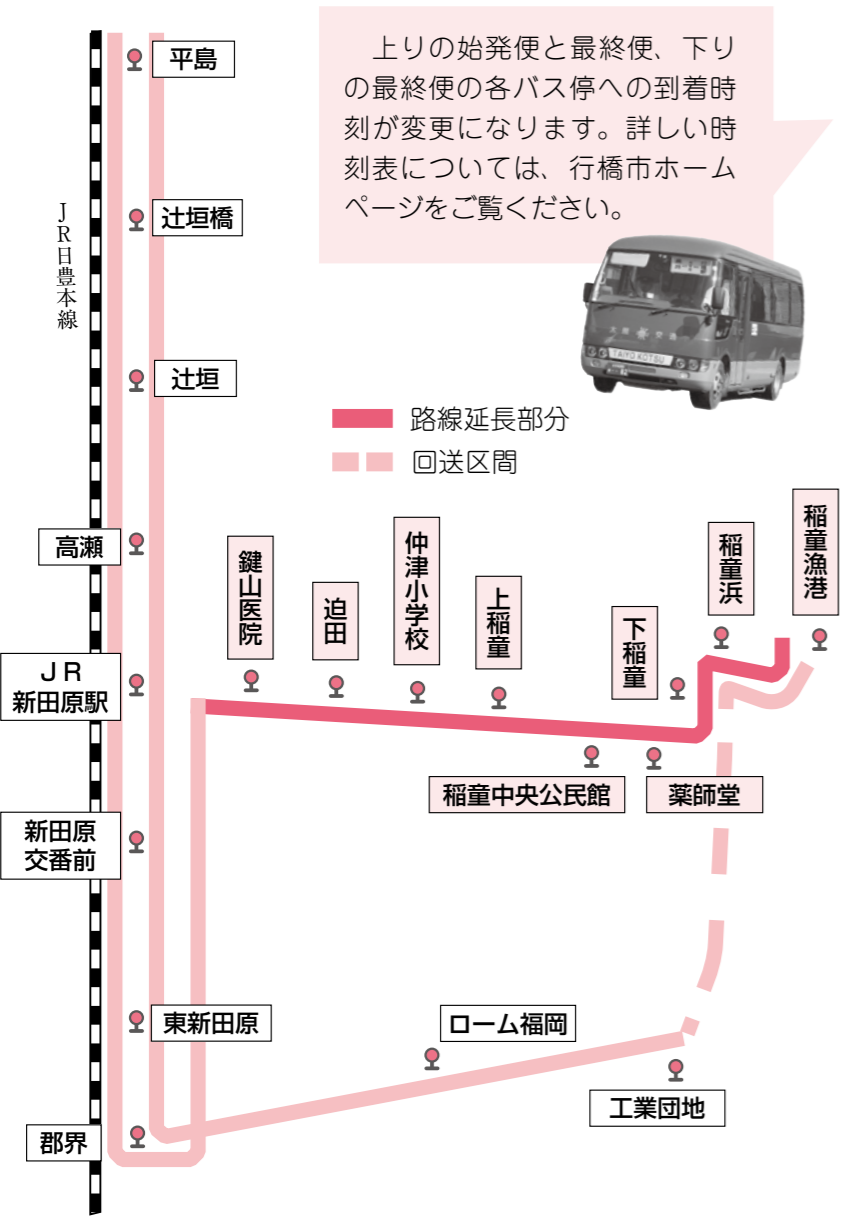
上りの始発便と最終便、下りの最終便の各バス停への到着時刻が変更になります。詳しい時刻表については、行橋市ホームページをご覧ください。

TAIYO KOTSU

ＪＲ日豊本線

平島

辻垣橋

辻垣

路線延長部分

回送区間

高瀬

鍵山医院

迫田

仲津小学校

上稲童

下稲童

稲童浜

稲童漁港

ＪＲ新田原駅

稲童中央公民館

薬師堂

新田原交番前

東新田原

ローム福岡

工業団地

郡界